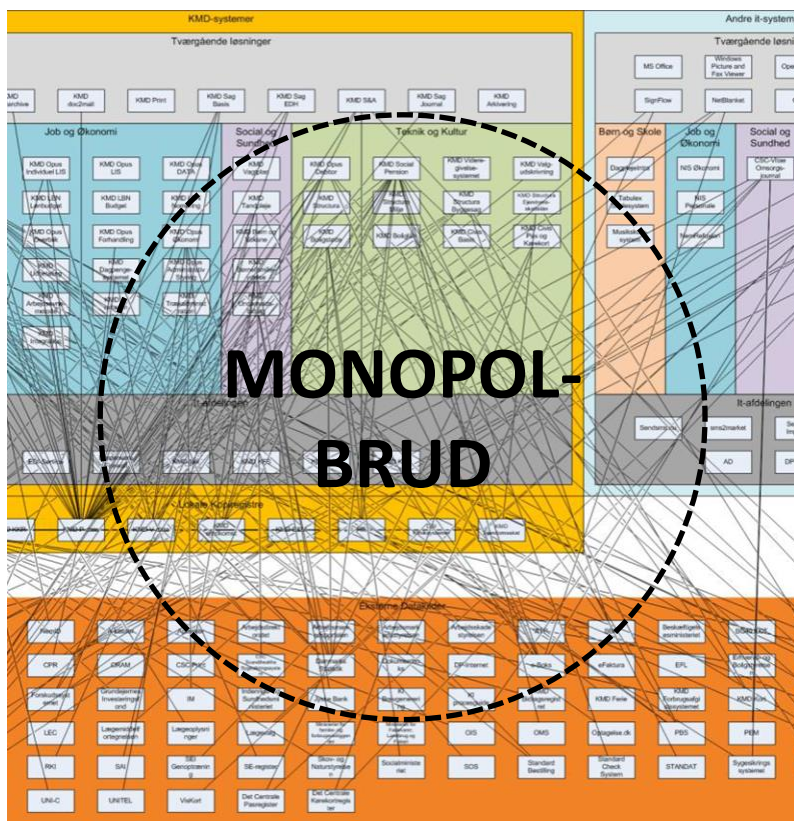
KMD-systemer

Andre it-systemer

Tværgående løsninger

Tværgående løsn

KMD Archive

KMD doc2mail

KMD Print

KMD Sag Basis

KMD Sag EDH

KMD S&A

KMD Sag Journal

KMD Arkivering

MS Office

Windows Picture and Fax Viewer

Ope

SignFlow

NetBlanket

Job og Økonomi

Social og Sundhed

Teknik og Kultur

Børn og Skole

Job og Økonomi

Social og Sundhed

KMD Opus Individuel LIS

KMD Opus LIS

KMD Opus DATA

KMD Vagtplan

KMD Opus Debitor

KMD Social Pension

KMD Videregivelsessystemet

KMD Valgudskrivning

Dagtilbud

NIS Økonomi

CSC-Vitae Omsorgsjournal

KMD LBN Lønbudget

KMD LBN Budget

KMD Structura

KMD Structura Byggesag

KMD Structura Ejendomsskatter

Tabulex

NIS Personale

KMD Opus Debitor

KMD Opus Forhandling

KMD Opus Økonomi

KMD Boligstøtte

KMD Bolig

KMD Care Basis

KMD Care Pas og Kørekort

Musikskolesystem

NemRefusion

KMD Udbetaling

KMD Dagpenge

KMD Opus Administrative

KMD Arbejdsmarked

KMD Integration

MONOPOL-BRUD

It-afdelingen

It-afdelingen

Sendsms.dk

Sms2market

AD

DP

Lokale Kopiregistre

Eksterne Datakilder

Arbejdsmarkedsportalen

Arbejdsmarkedsstyrelsen

Arbejdsskadestyrelsen

Beskæftigelsesministeriet

CPR

CVR

CSC Print

Sundhedsstyrelsen

Danmarks Statistik

Digitalt Tinglysning

DF-internet

e-Boks

eFaktura

EPL

Erhvervs- og Boligstyrelsen

Forskudsregistret

Grundejernes Investeringsfond

IM

Indenrigs- og Sundhedsministeriet

Jyske Bank

KL

KMD Feltkatalog

KMD Forbrugsafgiftssystemet

KMD Feie

LEC

Lægeerklæringer

Lægeoplysninger

Lønsag

OIS

OMS

Optagelse.dk

PBS

PEM

RKI

SAI

SEI Genoptræning

SE-register

Skov- og Naturstyrelsen

Socialministeriet

SOS

Standard Bestilling

Standard Check System

STANDAT

Sygesikringssystemet

UNI-C

UNITEL

VisKort

Det Centrale Pasregister

Det Centrale Kørekortregister